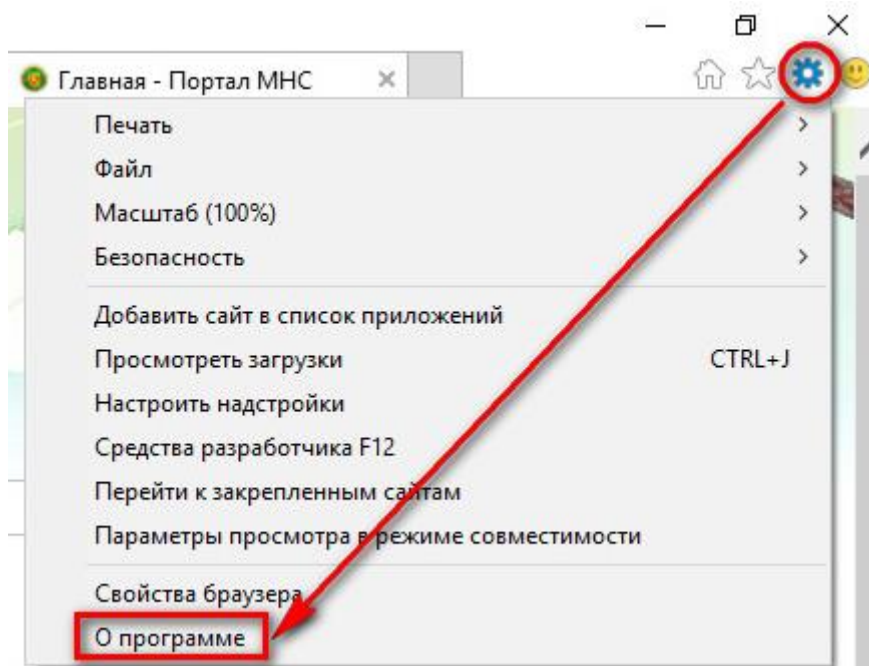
Главная - Портал МНС ×

Печать >
Файл >
Масштаб (100%) >
Безопасность >

Добавить сайт в список приложений
Просмотреть загрузки CTRL+J
Настроить надстройки
Средства разработчика F12
Перейти к закрепленным сайтам
Параметры просмотра в режиме совместимости

Свойства браузера
О программе